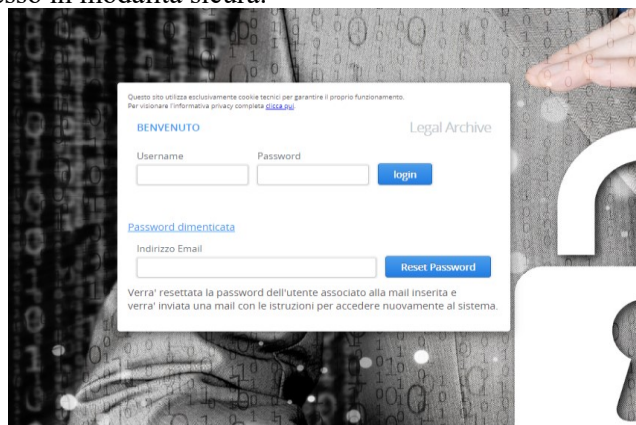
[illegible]sso in modalità sicura.

Questo sito utilizza esclusivamente cookie tecnici per garantire il proprio funzionamento. Per visionare l'informativa privacy completa clicca qui

BENVENUTO

Legal Archive

Username

Password

login

Password dimenticata

Indirizzo Email

Reset Password

Verra' resettata la password dell'utente associato alla mail inserita e verra' inviata una mail con le istruzioni per accedere nuovamente al sistema.